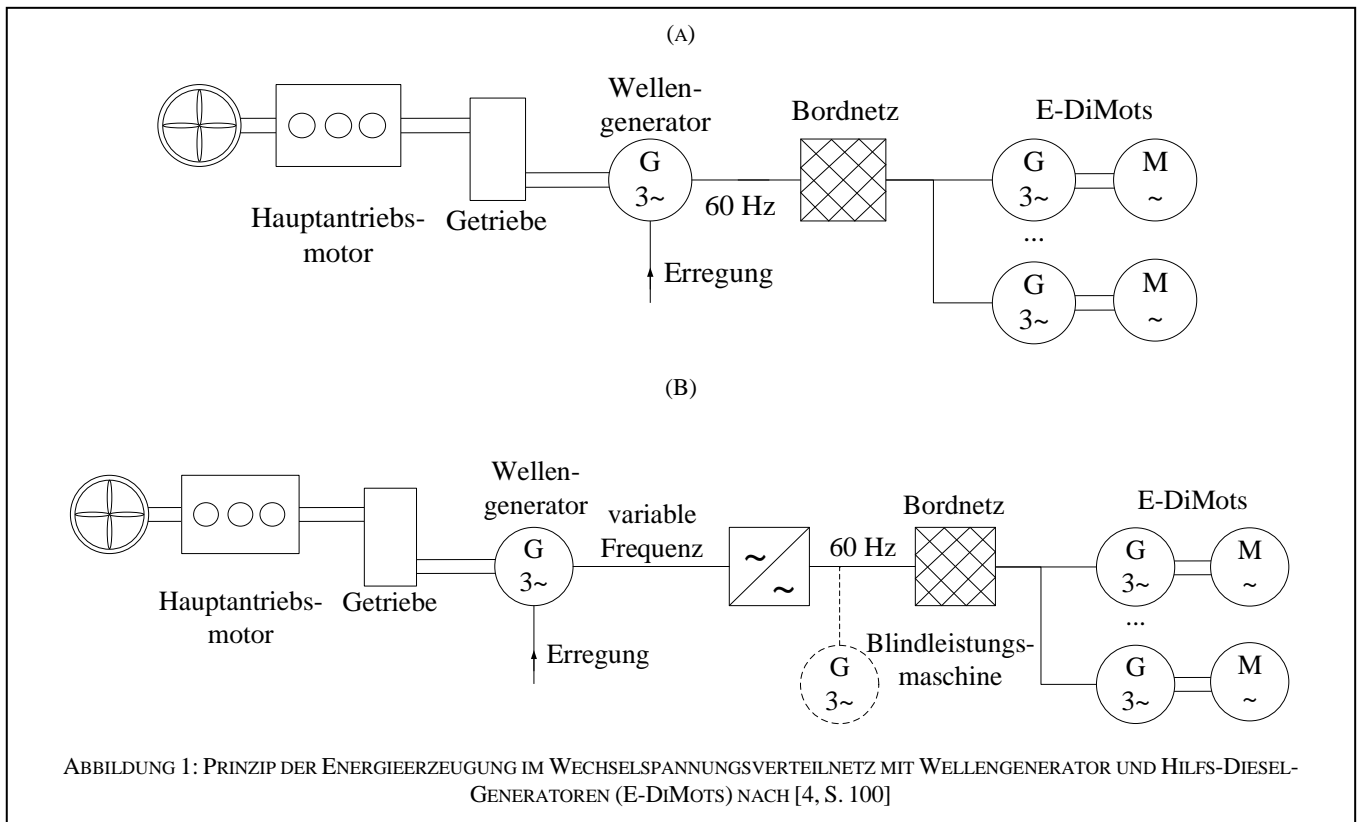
(A)

Hauptantriebsmotor

Getriebe

Wellengenerator

G
3~

60 Hz

Erregung

Bordnetz

E-DiMots

G
3~

M
~

...

G
3~

M
~

(B)

Hauptantriebsmotor

Getriebe

Wellengenerator

G
3~

Erregung

variable Frequenz

~
~

60 Hz

G
3~

Blindleistungsmaschine

Bordnetz

E-DiMots

G
3~

M
~

...

G
3~

M
~

ABBILDUNG 1: PRINZIP DER ENERGIEERZEUGUNG IM WECHSELSPANNUNGSVERTEILNETZ MIT WELLENGENERATOR UND HILFS-DIESEL-GENERATOREN (E-DIMOTS) NACH [4, S. 100]